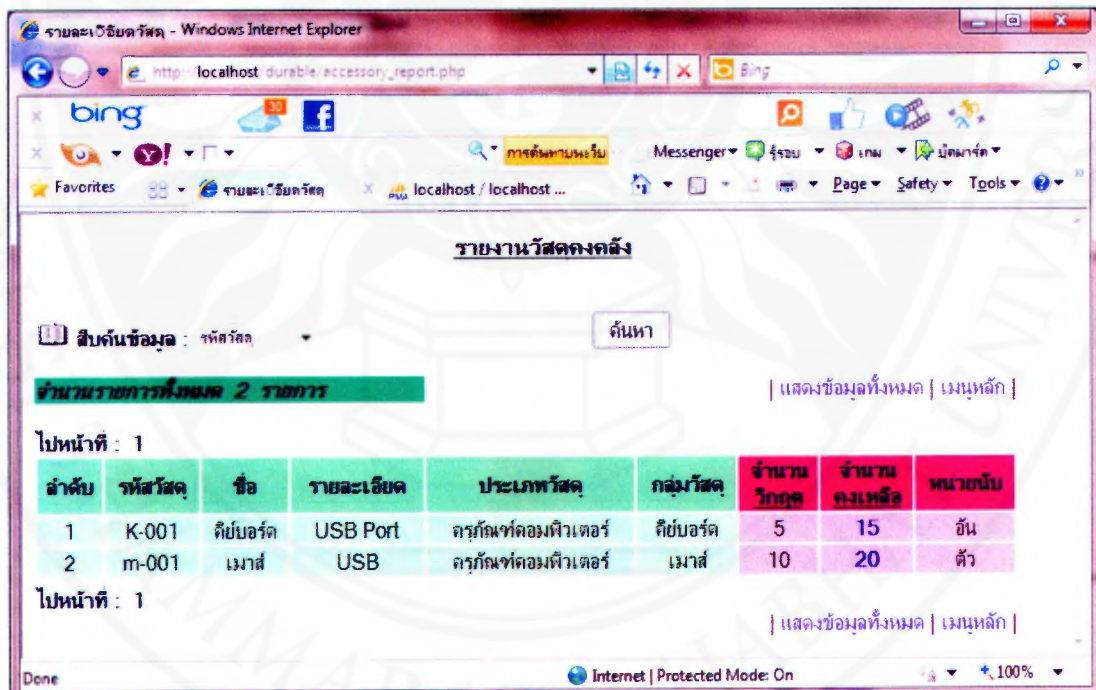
รายละเอียดวัสดุ - Windows Internet Explorer

http://localhost/durable/accessory_report.php

Bing

bing

30

การค้นหาบนเว็บ

Messenger ▾ รูรอบ ▾ เกม ▾ บัตมาร์ค ▾

Favorites

รายละเอียดวัสดุ

localhost / localhost ...

Page ▾ Safety ▾ Tools ▾

รายงานวัสดุคงคลัง

สืบค้นข้อมูล : รหัสวัสดุ

ค้นหา

จำนวนรายการทั้งหมด 2 รายการ

| แสดงข้อมูลทั้งหมด | เมนูหลัก |

ไปหน้าที่ : 1

| ลำดับ | รหัสวัสดุ | ชื่อ | รายละเอียด | ประเภทวัสดุ | กลุ่มวัสดุ | จำนวนวิกฤต | จำนวนคงเหลือ | หน่วยนับ |
|---|---|---|---|---|---|---|---|---|
| 1 | K-001 | คีย์บอร์ด | USB Port | ครุภัณฑ์คอมพิวเตอร์ | คีย์บอร์ด | 5 | 15 | อัน |
| 2 | m-001 | เมาส์ | USB | ครุภัณฑ์คอมพิวเตอร์ | เมาส์ | 10 | 20 | ตัว |

ไปหน้าที่ : 1

| แสดงข้อมูลทั้งหมด | เมนูหลัก |

Done

Internet | Protected Mode: On

100%